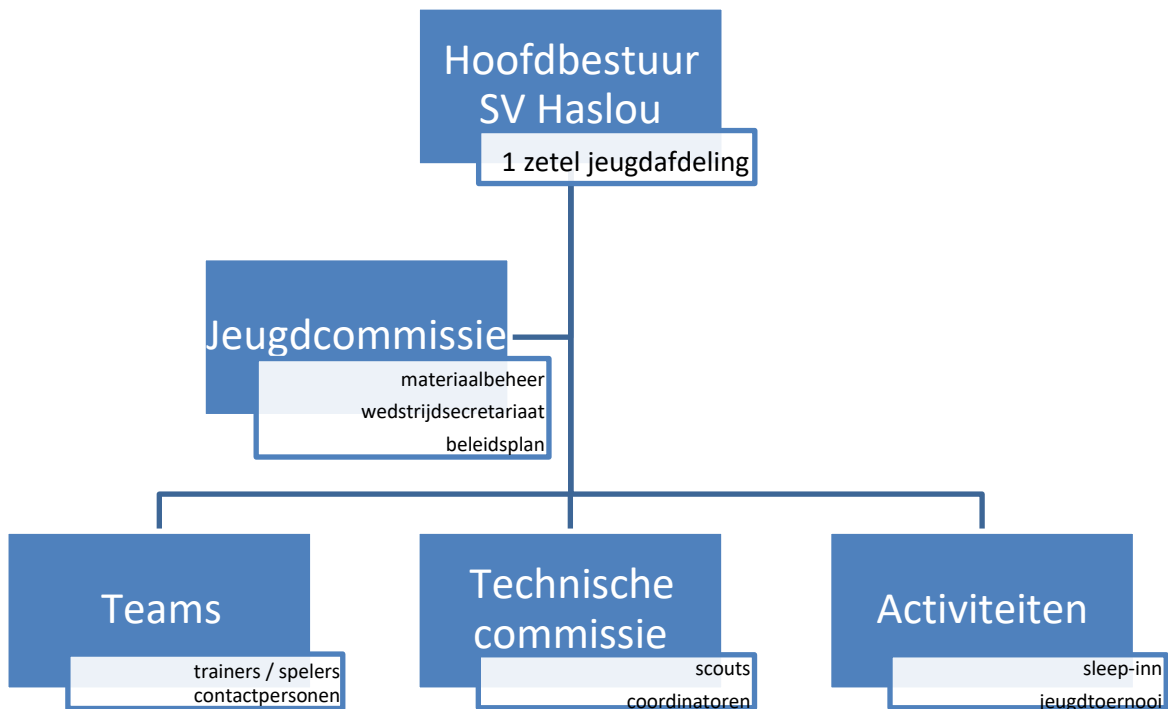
Hoofdbestuur SV Haslou

1 zetel jeugdafdeling

Jeugdcommissie

materiaalbeheer

wedstrijdsecretariaat

beleidsplan

Teams

trainers / spelers

contactpersonen

Technische commissie

scouts

coordinatoren

Activiteiten

sleep-inn

jeugdtoernooi